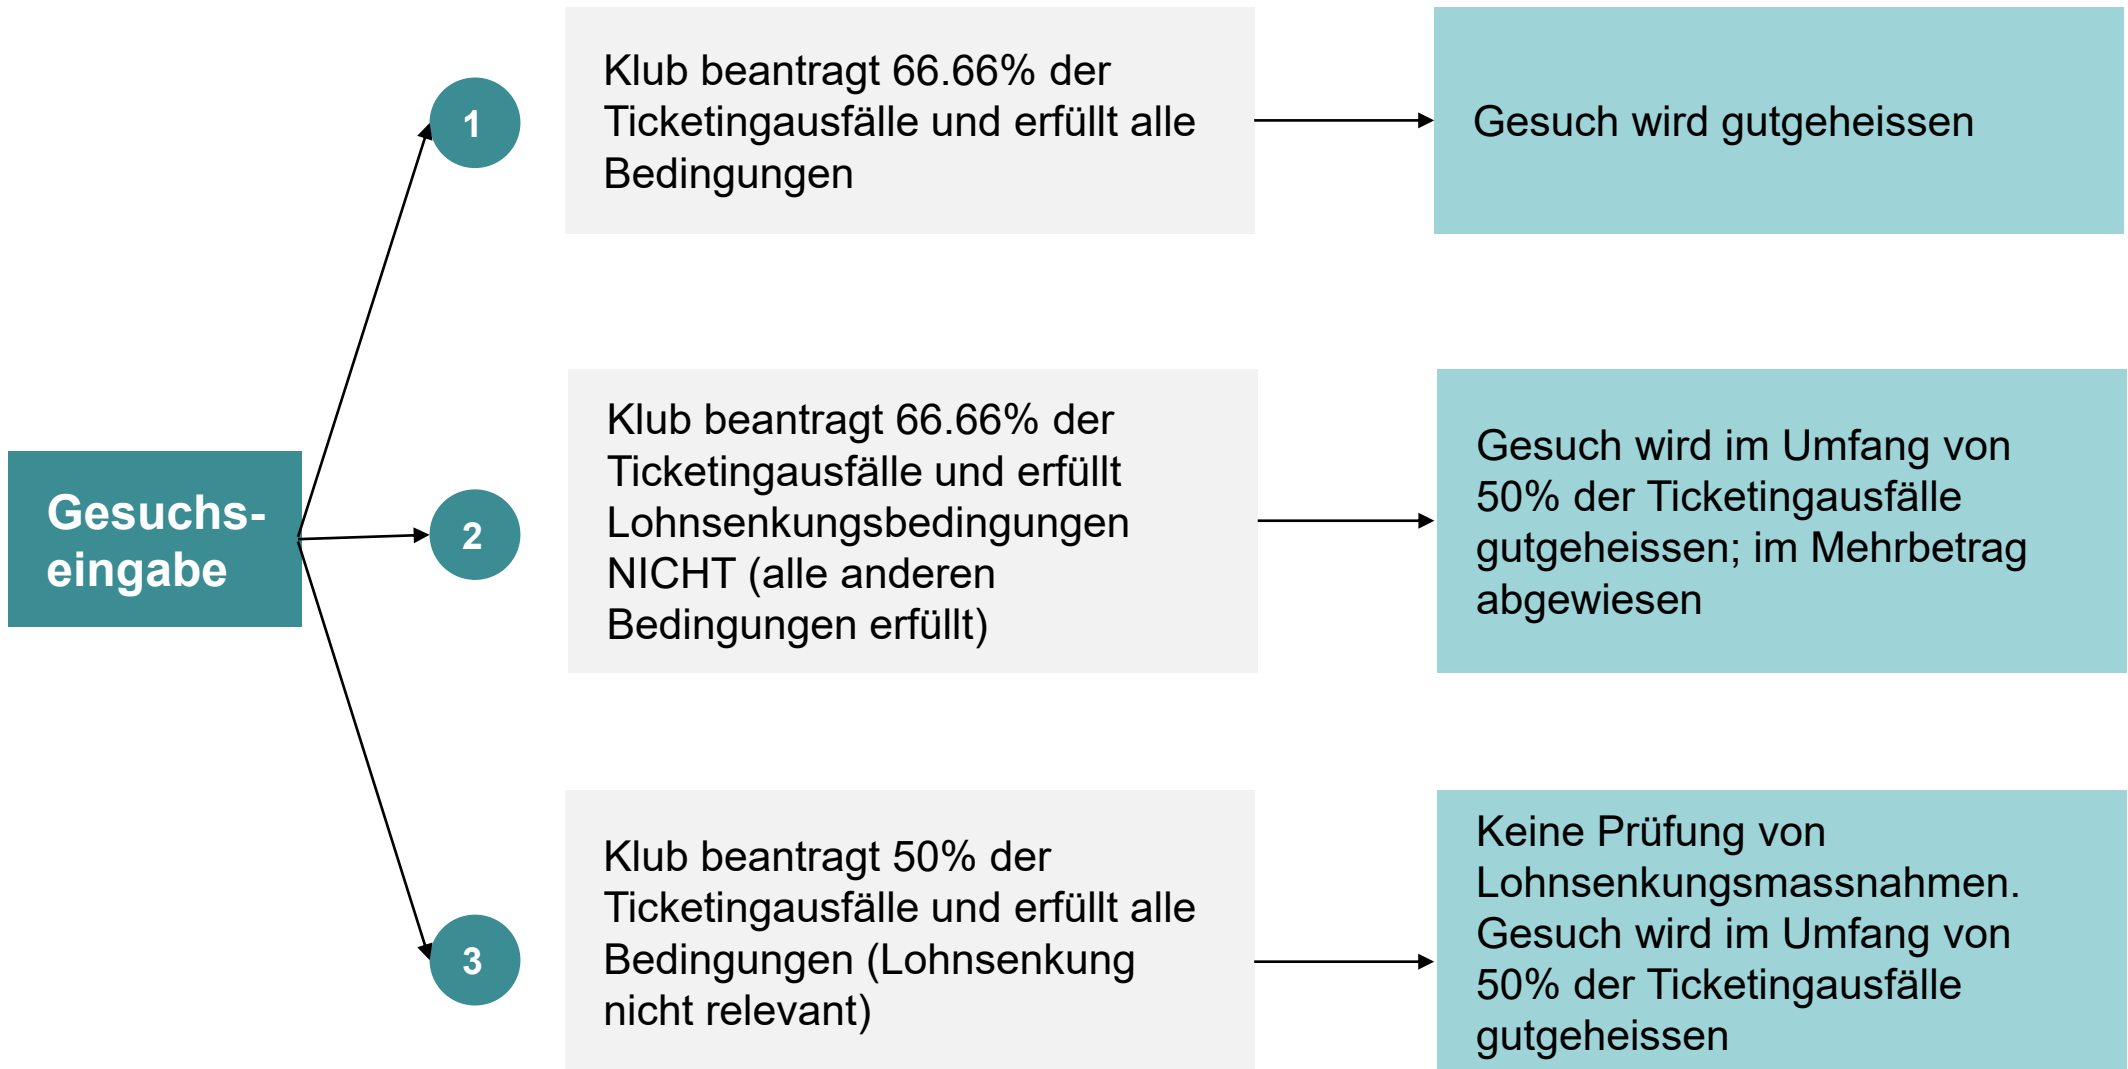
Gesuchs-eingabe

1

Klub beantragt 66.66% der Ticketingausfälle und erfüllt alle Bedingungen

Gesuch wird gutgeheissen

2

Klub beantragt 66.66% der Ticketingausfälle und erfüllt Lohnsenkungsbedingungen NICHT (alle anderen Bedingungen erfüllt)

Gesuch wird im Umfang von 50% der Ticketingausfälle gutgeheissen; im Mehrbetrag abgewiesen

3

Klub beantragt 50% der Ticketingausfälle und erfüllt alle Bedingungen (Lohnsenkung nicht relevant)

Keine Prüfung von Lohnsenkungsmassnahmen. Gesuch wird im Umfang von 50% der Ticketingausfälle gutgeheissen